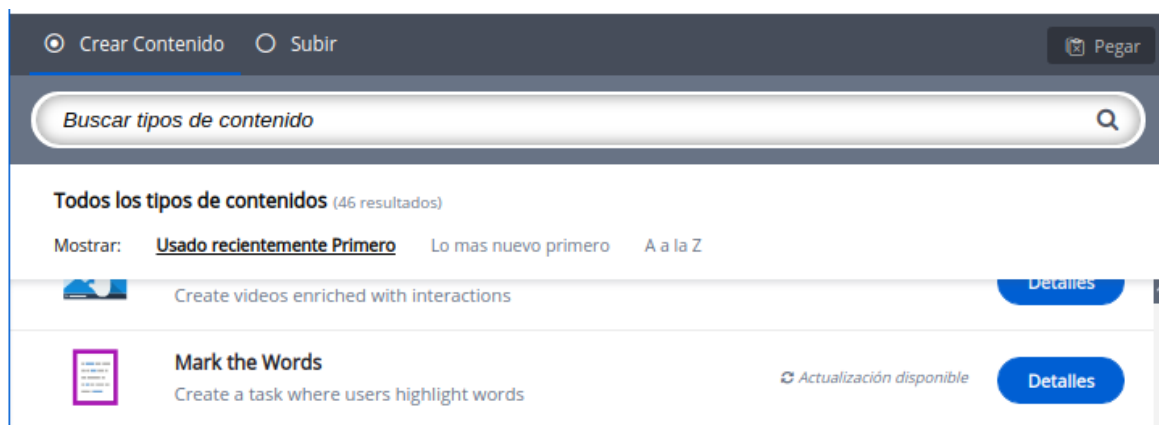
Crear Contenido Subir

Pegar

Buscar tipos de contenido

Todos los tipos de contenidos (46 resultados)

Mostrar: Usado recientemente Primero Lo mas nuevo primero A a la Z

Create videos enriched with interactions

Detalles

Mark the Words

Create a task where users highlight words

Actualización disponible

Detalles